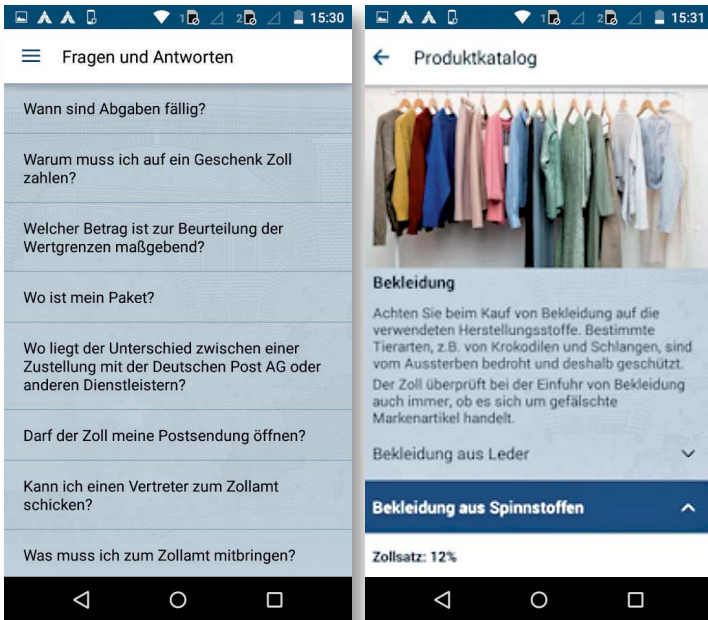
15:30

Fragen und Antworten

Wann sind Abgaben fällig?

Warum muss ich auf ein Geschenk Zoll zahlen?

Welcher Betrag ist zur Beurteilung der Wertgrenzen maßgebend?

Wo ist mein Paket?

Wo liegt der Unterschied zwischen einer Zustellung mit der Deutschen Post AG oder anderen Dienstleistern?

Darf der Zoll meine Postsendung öffnen?

Kann ich einen Vertreter zum Zollamt schicken?

Was muss ich zum Zollamt mitbringen?

15:31

Produktkatalog

Bekleidung

Achten Sie beim Kauf von Bekleidung auf die verwendeten Herstellungsstoffe. Bestimmte Tierarten, z.B. von Krokodilen und Schlangen, sind vom Aussterben bedroht und deshalb geschützt.

Der Zoll überprüft bei der Einfuhr von Bekleidung auch immer, ob es sich um gefälschte Markenartikel handelt.

Bekleidung aus Leder

Bekleidung aus Spinnstoffen

Zollsatz: 12%